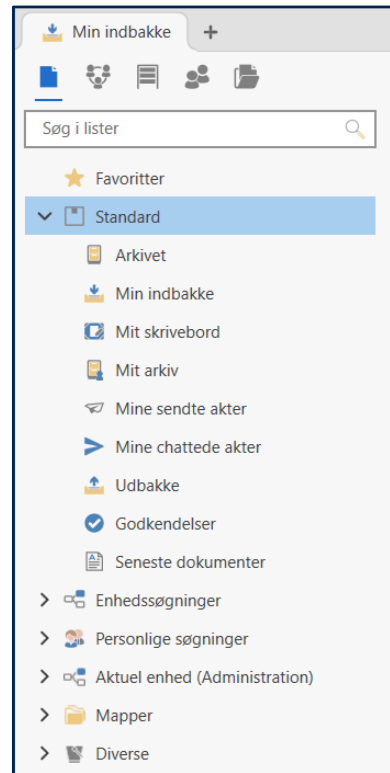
Min indbakke +

Søg i lister

Favoritter
Standard
Arkivet
Min indbakke
Mit skrivebord
Mit arkiv
Mine sendte akter
Mine chattede akter
Udbakke
Godkendelser
Seneste dokumenter
Enhedssøgninger
Personlige søgninger
Aktuel enhed (Administration)
Mapper
Diverse